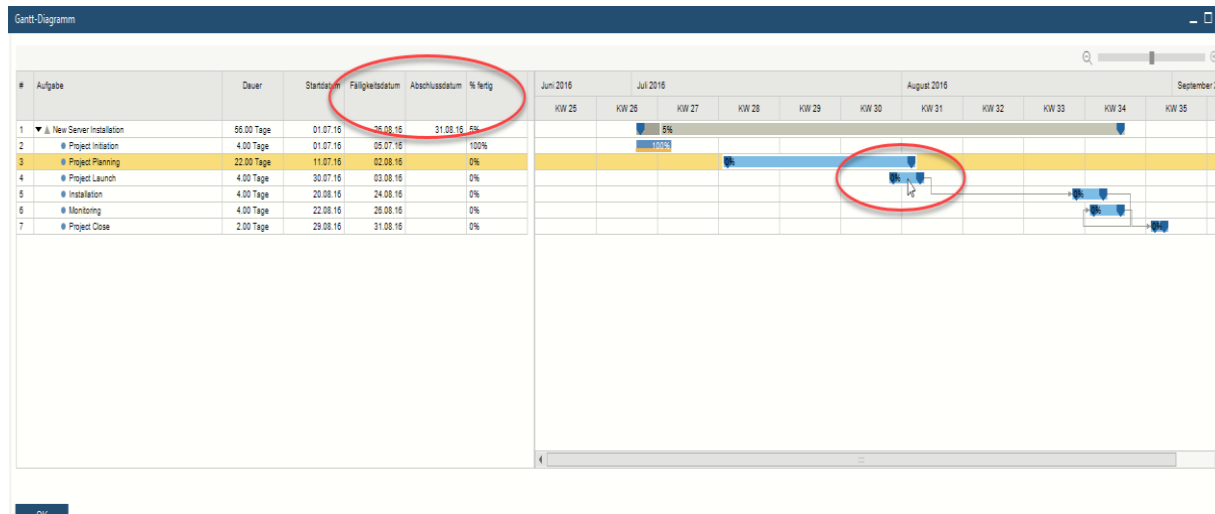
Gantt-Diagramm

| # | Aufgabe | Dauer | Startdatum | Fälligkeitsdatum | Abschlussdatum | % fertig |
|---|---|---|---|---|---|---|
| 1 | New Server Installation | 56.00 Tage | 01.07.16 | 25.08.16 | 31.08.16 | 5% |
| 2 | Project Initiation | 4.00 Tage | 01.07.16 | 05.07.16 | | 100% |
| 3 | Project Planning | 22.00 Tage | 11.07.16 | 02.08.16 | | 0% |
| 4 | Project Launch | 4.00 Tage | 30.07.16 | 03.08.16 | | 0% |
| 5 | Installation | 4.00 Tage | 20.08.16 | 24.08.16 | | 0% |
| 6 | Monitoring | 4.00 Tage | 22.08.16 | 26.08.16 | | 0% |
| 7 | Project Close | 2.00 Tage | 29.08.16 | 31.08.16 | | 0% |

Juni 2016 Juli 2016 August 2016 September 2

KW 25 KW 26 KW 27 KW 28 KW 29 KW 30 KW 31 KW 32 KW 33 KW 34 KW 35

5%
100%
0%
0%
0%
0%
0%

OK